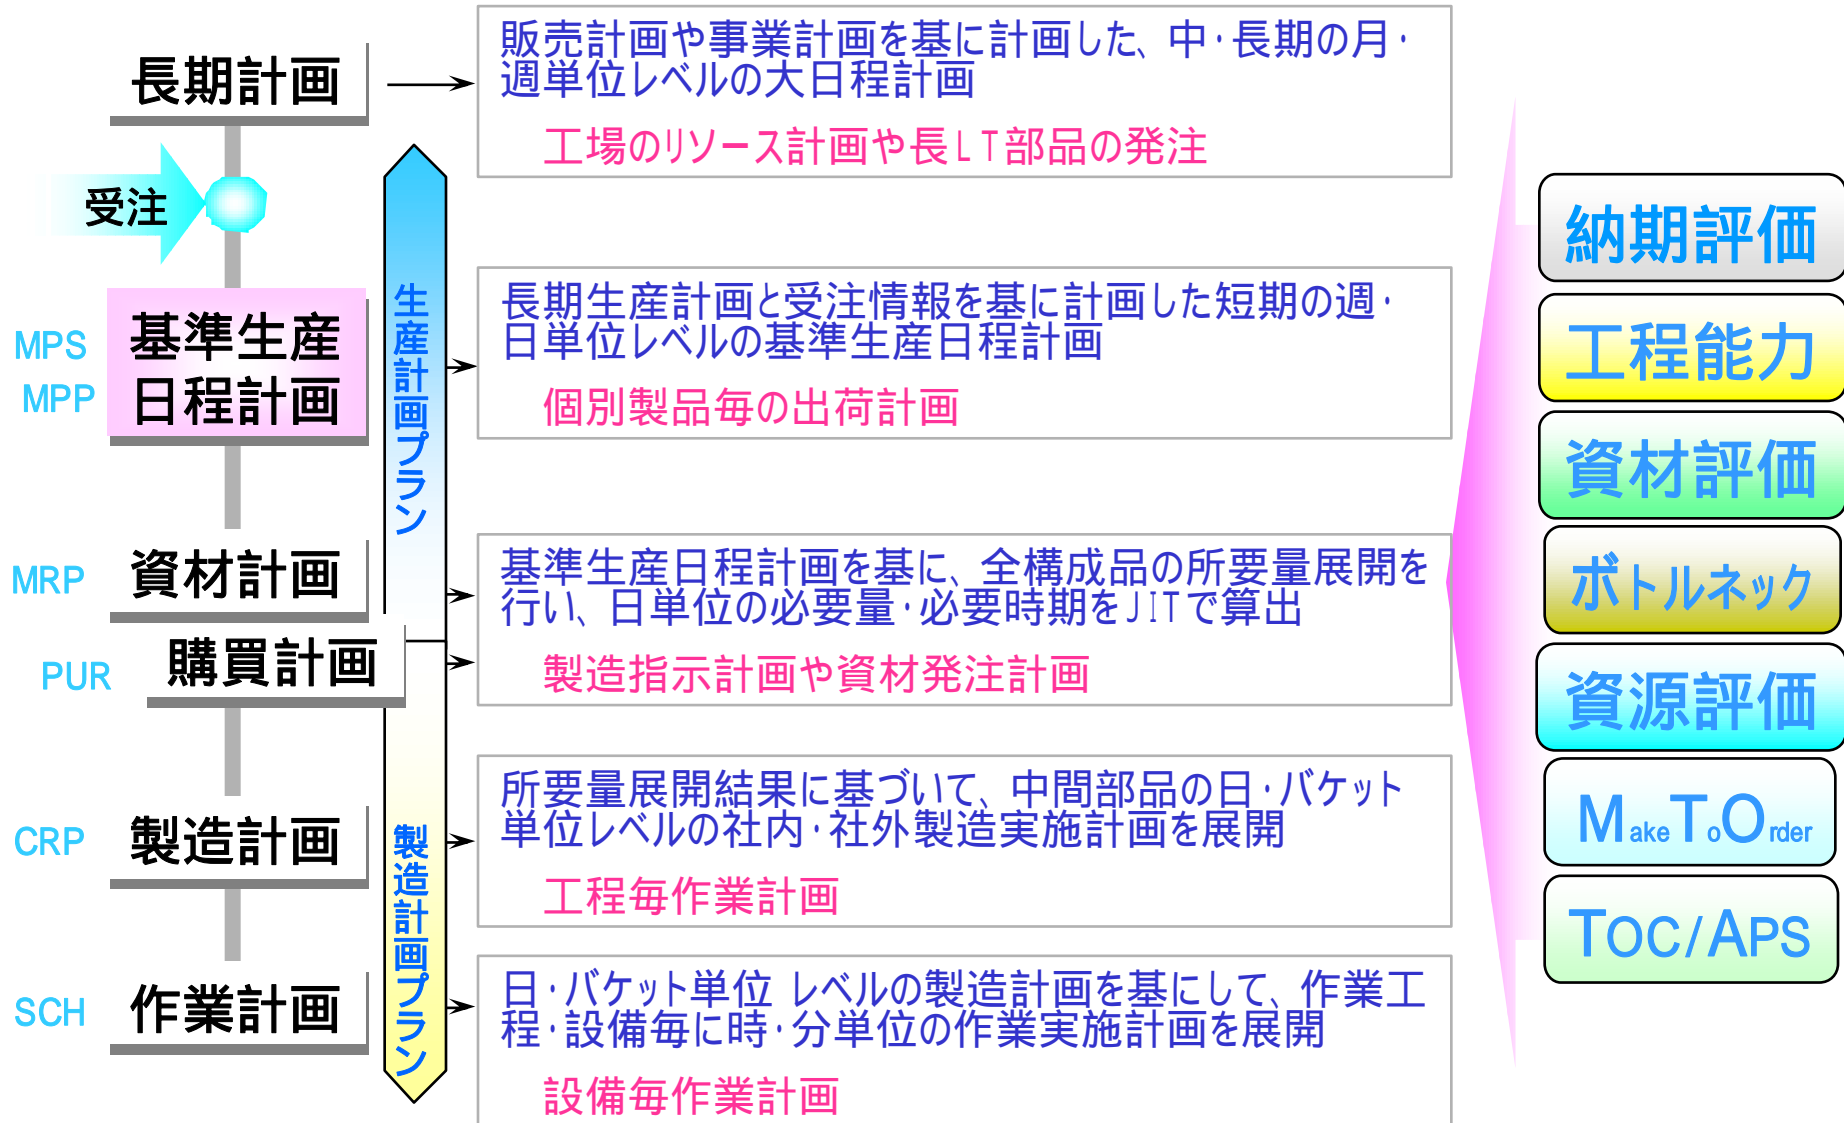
長期計画

受注

MPS
MPP
基準生産日程計画

MRP
資材計画

PUR
購買計画

CRP
製造計画

SCH
作業計画

生産計画プラン

製造計画プラン

販売計画や事業計画を基に計画した、中･長期の月･週単位レベルの大日程計画

工場のリソース計画や長LT部品の発注

長期生産計画と受注情報を基に計画した短期の週･日単位レベルの基準生産日程計画

個別製品毎の出荷計画

基準生産日程計画を基に、全構成品の所要量展開を行い、日単位の必要量･必要時期をJITで算出

製造指示計画や資材発注計画

所要量展開結果に基づいて、中間部品の日･バケット単位レベルの社内･社外製造実施計画を展開

工程毎作業計画

日･バケット単位 レベルの製造計画を基にして、作業工程･設備毎に時･分単位の作業実施計画を展開

設備毎作業計画

納期評価

工程能力

資材評価

ボトルネック

資源評価

MakeToOrder

TOC/APS